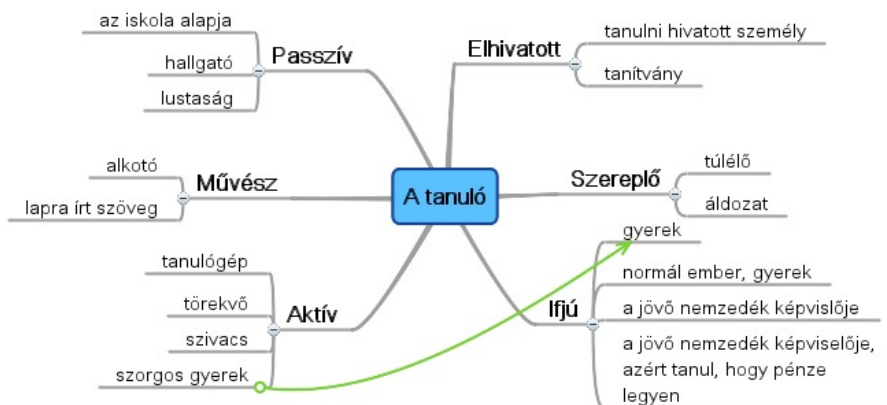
az iskola alapja

hallgató

lustaság

Passzív

Elhivatott

tanulni hivatott személy

tanítvány

alkotó

Művész

lapra írt szöveg

A tanuló

Szereplő

túlélő

áldozat

gyerek

normál ember, gyerek

a jövő nemzedék képvislője

a jövő nemzedék képviselője, azért tanul, hogy pénze legyen

Ifjú

tanulógép

törekvő

Aktív

szivacs

szorgos gyerek